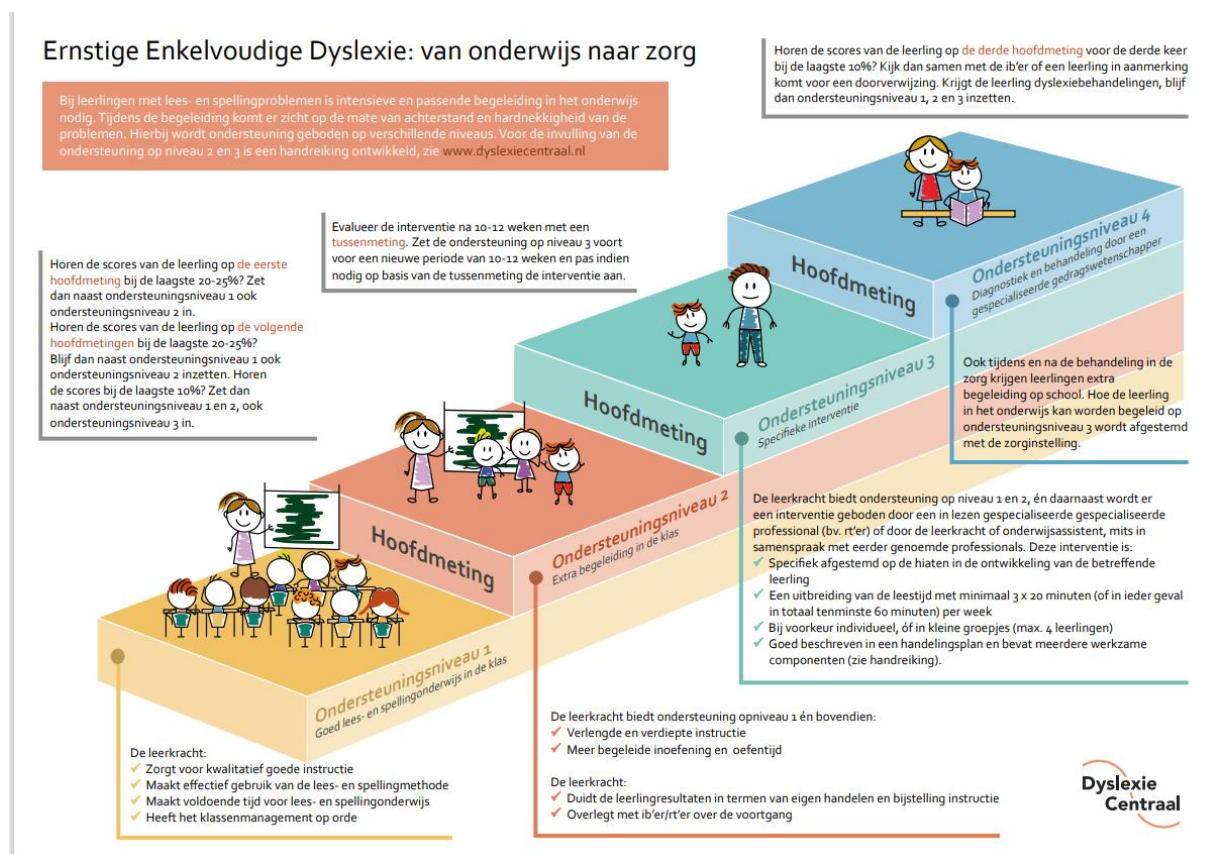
Ernstige Enkelvoudige Dyslexie: van onderwijs naar zorg

Bij leerlingen met lees- en spellingproblemen is intensieve en passende begeleiding in het onderwijs nodig. Tijdens de begeleiding komt er zicht op de mate van achterstand en hardnekkigheid van de problemen. Hierbij wordt ondersteuning geboden op verschillende niveaus. Voor de invulling van de ondersteuning op niveau 2 en 3 is een handreiking ontwikkeld, zie www.dyslexiecentraal.nl

Horen de scores van de leerling op de derde hoofdmeting voor de derde keer bij de laagste 10%? Kijk dan samen met de ib'er of een leerling in aanmerking komt voor een doorverwijzing. Krijgt de leerling dyslexiebehandelingen, blijf dan ondersteuningsniveau 1, 2 en 3 inzetten.

Evalueer de interventie na 10-12 weken met een tussenmeting. Zet de ondersteuning op niveau 3 voort voor een nieuwe periode van 10-12 weken en pas indien nodig op basis van de tussenmeting de interventie aan.

Horen de scores van de leerling op de eerste hoofdmeting bij de laagste 20-25%? Zet dan naast ondersteuningsniveau 1 ook ondersteuningsniveau 2 in.
Horen de scores van de leerling op de volgende hoofdmetingen bij de laagste 20-25%? Blijf dan naast ondersteuningsniveau 1 ook ondersteuningsniveau 2 inzetten. Horen de scores bij de laagste 10%? Zet dan naast ondersteuningsniveau 1 en 2, ook ondersteuningsniveau 3 in.

Hoofdmeting

Ondersteuningsniveau 4
Diagnostiek en behandeling door een gespecialiseerde gedragswetenschapper

Hoofdmeting

Ondersteuningsniveau 3
Specifieke interventie

Ook tijdens en na de behandeling in de zorg krijgen leerlingen extra begeleiding op school. Hoe de leerling in het onderwijs kan worden begeleid op ondersteuningsniveau 3 wordt afgestemd met de zorginstelling.

Hoofdmeting

Ondersteuningsniveau 2
Extra begeleiding in de klas

De leerkracht biedt ondersteuning op niveau 1 en 2, én daarnaast wordt er een interventie geboden door een in lezen gespecialiseerde gespecialiseerde professional (bv. rt'er) of door de leerkracht of onderwijsassistent, mits in samenspraak met eerder genoemde professionals. Deze interventie is:
✓ Specifiek afgestemd op de hiaten in de ontwikkeling van de betreffende leerling
✓ Een uitbreiding van de leestijd met minimaal 3 x 20 minuten (of in ieder geval in totaal tenminste 60 minuten) per week
✓ Bij voorkeur individueel, óf in kleine groepjes (max. 4 leerlingen)
✓ Goed beschreven in een handelingsplan en bevat meerdere werkzame componenten (zie handreiking).

Ondersteuningsniveau 1
Goed lees- en spellingonderwijs in de klas

De leerkracht:
✓ Zorgt voor kwalitatief goede instructie
✓ Maakt effectief gebruik van de lees- en spellingmethode
✓ Maakt voldoende tijd voor lees- en spellingonderwijs
✓ Heeft het klassenmanagement op orde

De leerkracht biedt ondersteuning opniveau 1 én bovendien:
✓ Verlengde en verdiepte instructie
✓ Meer begeleide inoefening en oefentijd

De leerkracht:
✓ Duidt de leerlingresultaten in termen van eigen handelen en bijstelling instructie
✓ Overlegt met ib'er/rt'er over de voortgang

Dyslexie Centraal